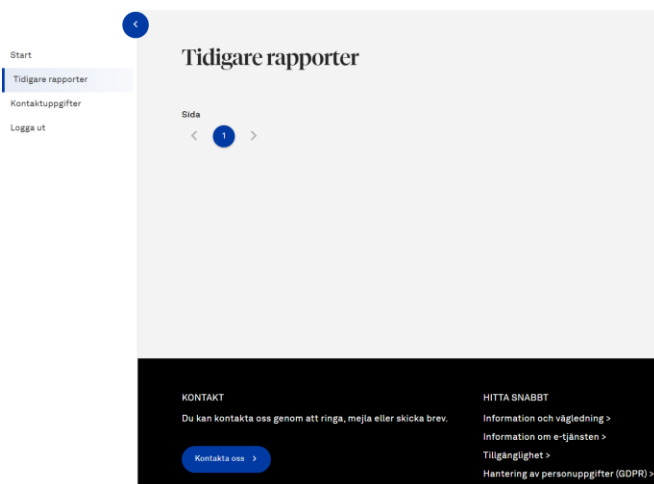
<

Start
Tidigare rapporter
Kontaktuppgifter
Logga ut

Tidigare rapporter

Sida
< 1 >

KONTAKT
Du kan kontakta oss genom att ringa, mejla eller skicka brev.

Kontakta oss >

HITTA SNABBT
Information och vägledning >
Information om e-tjänsten >
Tillgänglighet >
Hantering av personuppgifter (GDPR) >